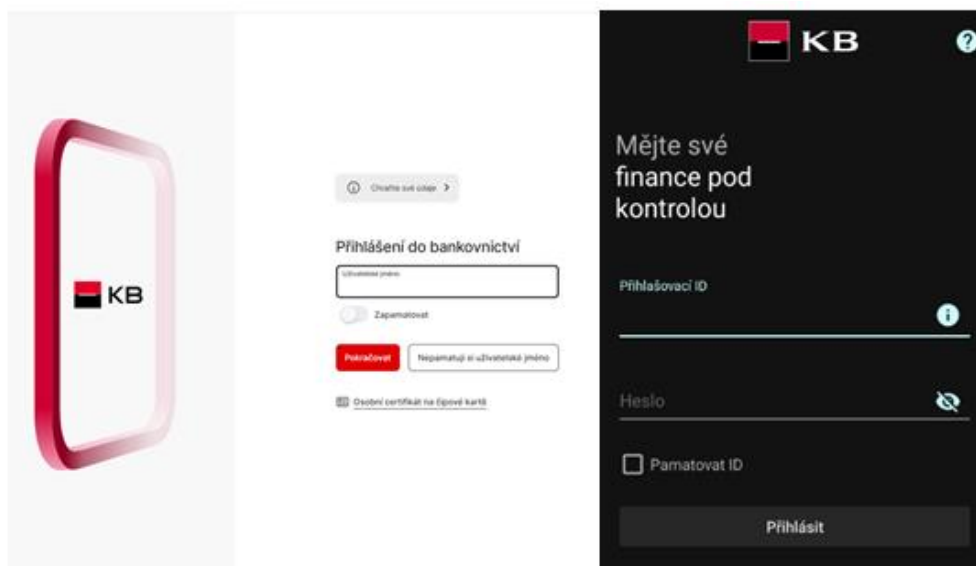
KB

Chraňte své údaje >

Přihlášení do bankovnictví

Uživatelské jméno

Zapamatovat

Pokračovat

Nepamatuji si uživatelské jméno

Osobní certifikát na čipové kartě

KB

?

Mějte své finance pod kontrolou

Přihlašovací ID

Heslo

Pamatovat ID

Přihlásit